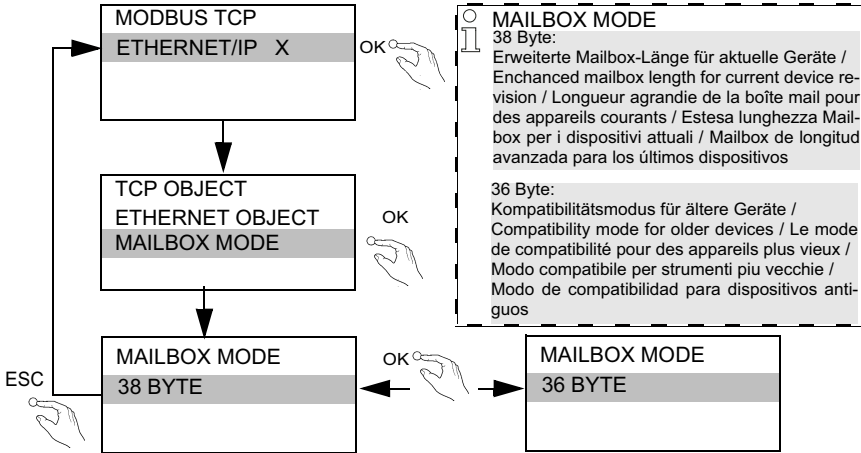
MODBUS TCP
ETHERNET/IP X

OK

MAILBOX MODE
38 Byte:
Erweiterte Mailbox-Länge für aktuelle Geräte / Enchanced mailbox length for current device revision / Longueur agrandie de la boîte mail pour des appareils courants / Estesa lunghezza Mailbox per i dispositivi attuali / Mailbox de longitud avanzada para los últimos dispositivos

36 Byte:
Kompatibilitätsmodus für ältere Geräte / Compatibility mode for older devices / Le mode de compatibilité pour des appareils plus vieux / Modo compatibile per strumenti piu vecchie / Modo de compatibilidad para dispositivos antiguos

TCP OBJECT
ETHERNET OBJECT
MAILBOX MODE

OK

MAILBOX MODE
38 BYTE

ESC

OK

MAILBOX MODE
36 BYTE